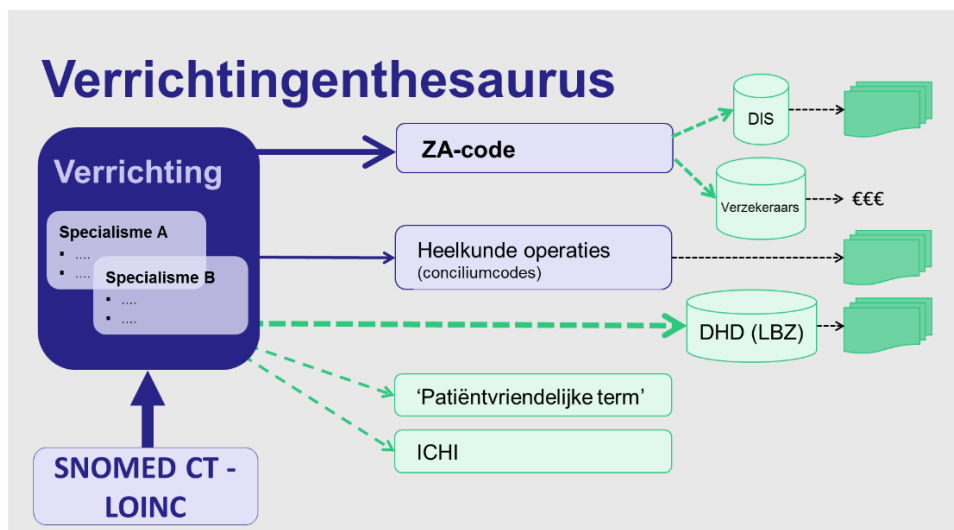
Verrichtingenthesaurus

Verrichting

Specialisme A
▪ ....
▪ ....

Specialisme B
▪ ....
▪ ....

ZA-code

DIS

Verzekeraars

€€€

Heelkunde operaties
(conciliumcodes)

DHD (LBZ)

‘Patiëntvriendelijke term’

ICHI

SNOMED CT - LOINC